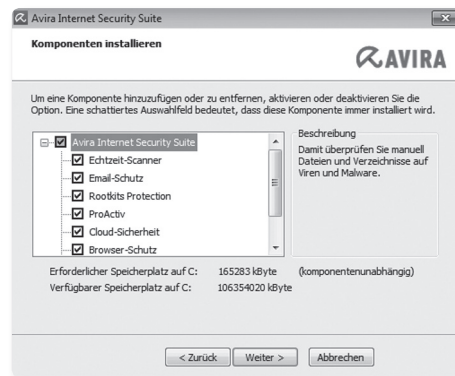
Avira Internet Security Suite

Komponenten installieren

AVIRA

Um eine Komponente hinzuzufügen oder zu entfernen, aktivieren oder deaktivieren Sie die Option. Eine schattiertes Auswahlfeld bedeutet, dass diese Komponente immer installiert wird.

Avira Internet Security Suite
Echtzeit-Scanner
Email-Schutz
Rootkits Protection
ProActiv
Cloud-Sicherheit
Browser-Schutz

Beschreibung
Damit überprüfen Sie manuell Dateien und Verzeichnisse auf Viren und Malware.

Erforderlicher Speicherplatz auf C: 165283 kByte (komponentenunabhängig)
Verfügbarer Speicherplatz auf C: 106354020 kByte

< Zurück
Weiter >
Abbrechen